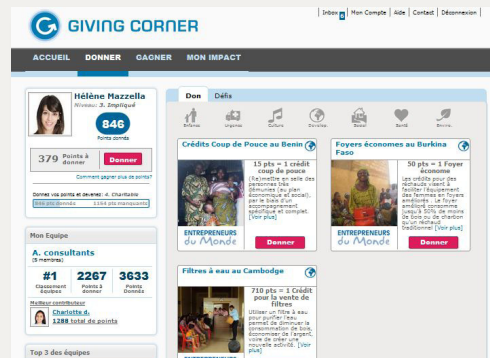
GIVING CORNER

Inbox 0 | Mon Compte | Aide | Contact | Déconnexion

ACCUEIL DONNER GAGNER MON IMPACT

Hélène Mazzella
Niveau: 3. Impliqué
846
Points donnés

379 Points à donner
Donner
Comment gagner plus de points?

Donnez vos points et devenez : 4. Charitable
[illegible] pts donnés 1164 pts manquants

Mon Equipe
A. consultants
(5 membres)
#1 Classement équipes
2267 Points à donner
3633 Points Donnés
Meilleur contributeur
Charlotte d.
1288 total de points

Top 3 des équipes

Don Défis

Enfance Urgence Culture Dévelop. Social Santé Enviro.

Crédits Coup de Pouce au Benin
15 pts = 1 crédit coup de pouce
(Ré)mettre en selle des personnes très démunies (au plan économique et social), par le biais d'un accompagnement spécifique et complet. [Voir plus]
ENTREPRENEURS du Monde
Donner

Foyers économes au Burkina Faso
50 pts = 1 Foyer économe
Les crédits pour des réchauds visent à faciliter l'équipement des femmes en foyers améliorés : Le foyer amélioré consomme jusqu'à 50% de moins de bois ou de charbon qu'un réchaud traditionnel [Voir plus]
ENTREPRENEURS du Monde
Donner

Filtres à eau au Cambodge
710 pts = 1 Crédit pour la vente de filtres
Utiliser un filtre à eau pour purifier l'eau permet de diminuer la consommation de bois, économiser de l'argent, voire de créer une nouvelle activité. [Voir plus]